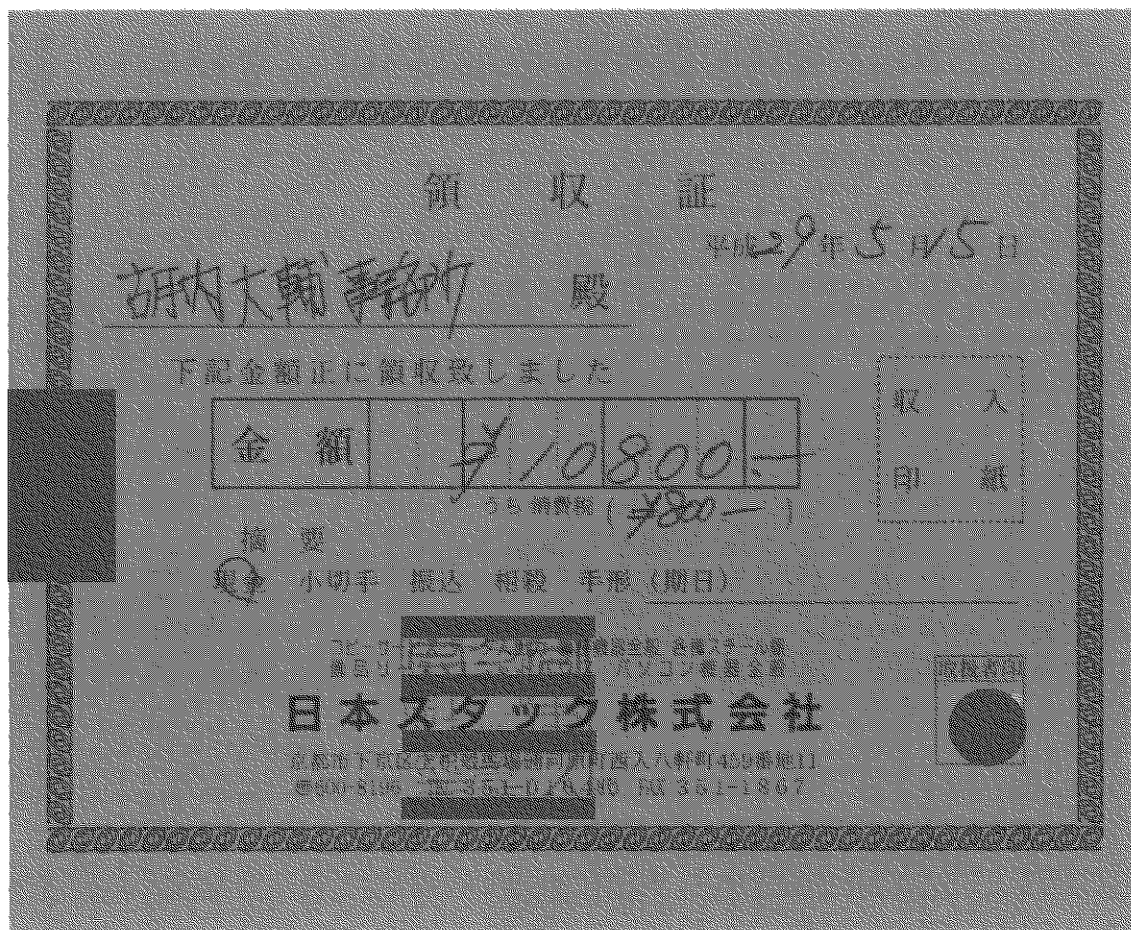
領　収　証

平成29年5月5日

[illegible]事務所　殿

下記金額正に領収致しました

| 金額 | ¥10800－ |
|---|---|

うち消費税額（¥800－）

収入印紙

摘要

現金　小切手　振込　相殺　手形（期日）

コピー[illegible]事務機器全般
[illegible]パソコン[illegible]

日本スタック株式会社

京都市下京区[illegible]西入八軒町439番地1
〒600-8196　TEL 361-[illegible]　FAX 361-1867

取扱者印